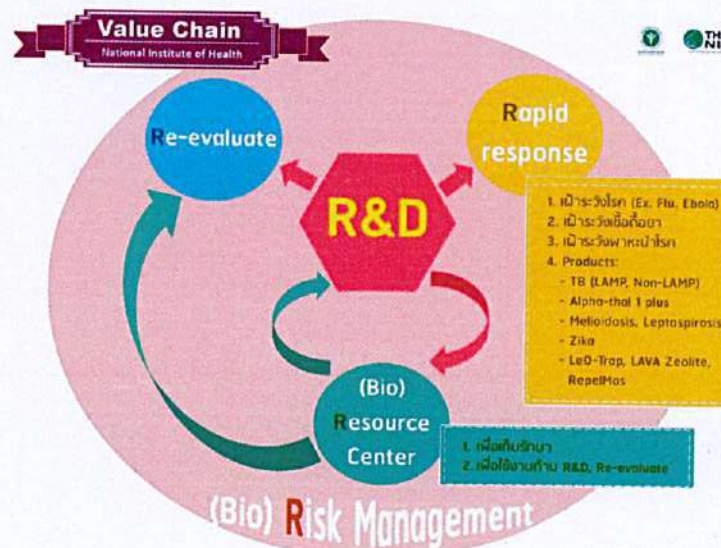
Value Chain
National Institute of Health

TH NI

Re-evaluate

Rapid response

R&D

1. เฝ้าระวังโรค (Ex. Flu, Ebola)
2. เฝ้าระวังเชื้อดื้อยา
3. เฝ้าระวังพาหะนำโรค
4. Products:
- TB (LAMP, Non-LAMP)
- Alpha-thal 1 plus
- Melioidosis, Leptospirosis
- Zika
- LeO-Trap, LAVA Zeolite, RepelMos

(Bio) Resource Center

1. เพื่อเก็บรักษา
2. เพื่อใช้งานด้าน R&D, Re-evaluate

(Bio) Risk Management